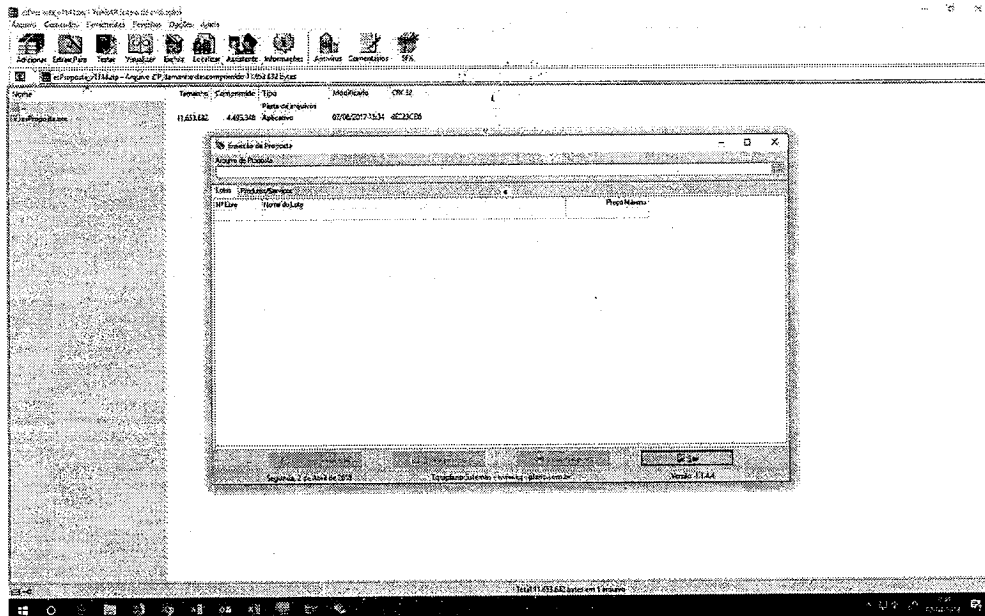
elProposta_1714.zip - WinRAR (cópia de avaliação)
Arquivo Comandos Ferramentas Favoritos Opções Ajuda

Adicionar Extrair Para Testar Visualizar Excluir Localizar Assistente Informações Antivírus Comentários SFX

elProposta_1714.zip - Arquivo ZIP, tamanho descomprimido 11.653.632 bytes

| Nome | Tamanho | Comprimido | Tipo | Modificado | CRC32 |
|---|---|---|---|---|---|
| .. | | | Pasta de arquivos | | |
| elProposta.exe | 11.653.632 | 4.495.348 | Aplicativo | 07/06/2017 15:34 | 4E23CE6 |

Emissão de Proposta
Arquivo de Proposta
Lotes Produtos/Serviços
Nº Lote Nome do Lote Preço Máximo

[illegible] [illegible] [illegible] Sair
Segunda, 2 de Abril de 2018 Equipamento Sistemas - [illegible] Versão 1.7.4.4

Total 11.653.632 bytes em 1 arquivo